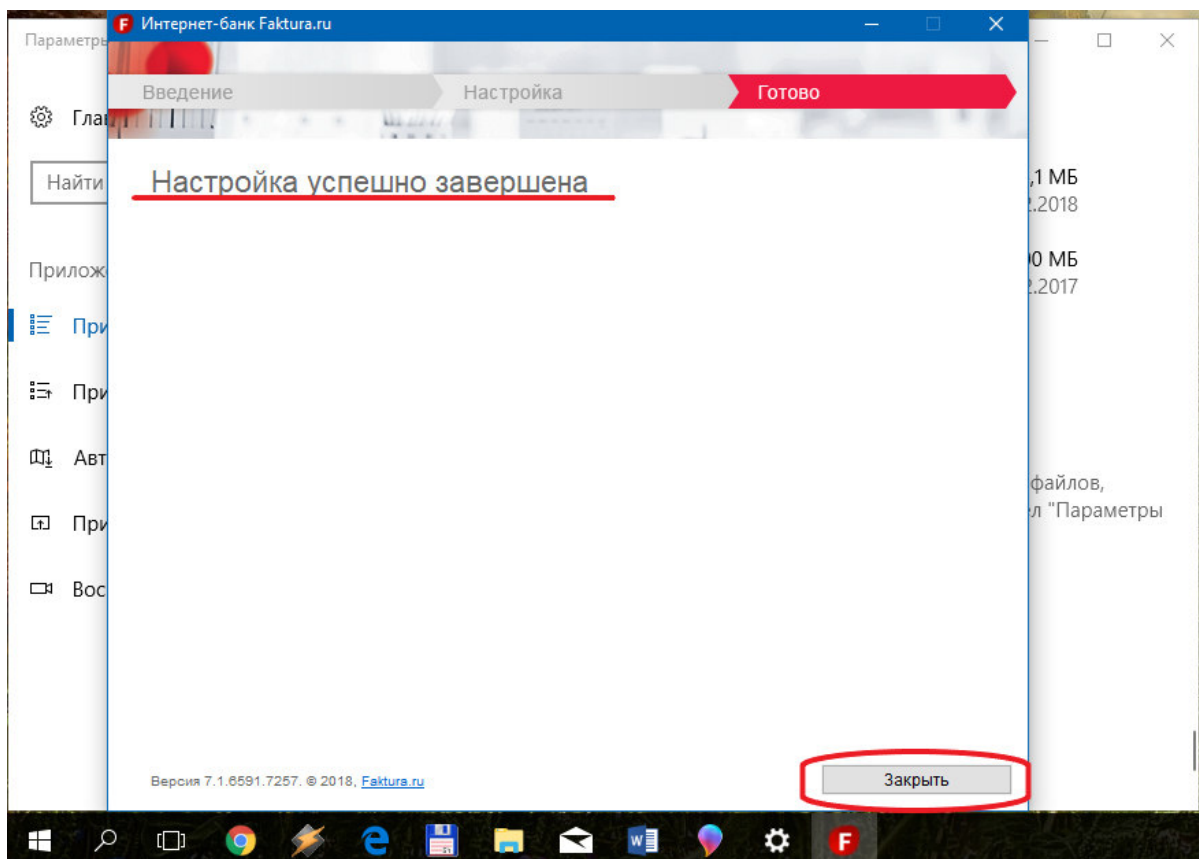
Параметры

Гла

Найти

Прилож

При

При

Авт

При

Вос

,1 МБ
2.2018

0 МБ
2.2017

файлов,
ел "Параметры

Интернет-банк Faktura.ru

Введение
Настройка
Готово

Настройка успешно завершена

Версия 7.1.6591.7257. © 2018, Faktura.ru

Закрыть